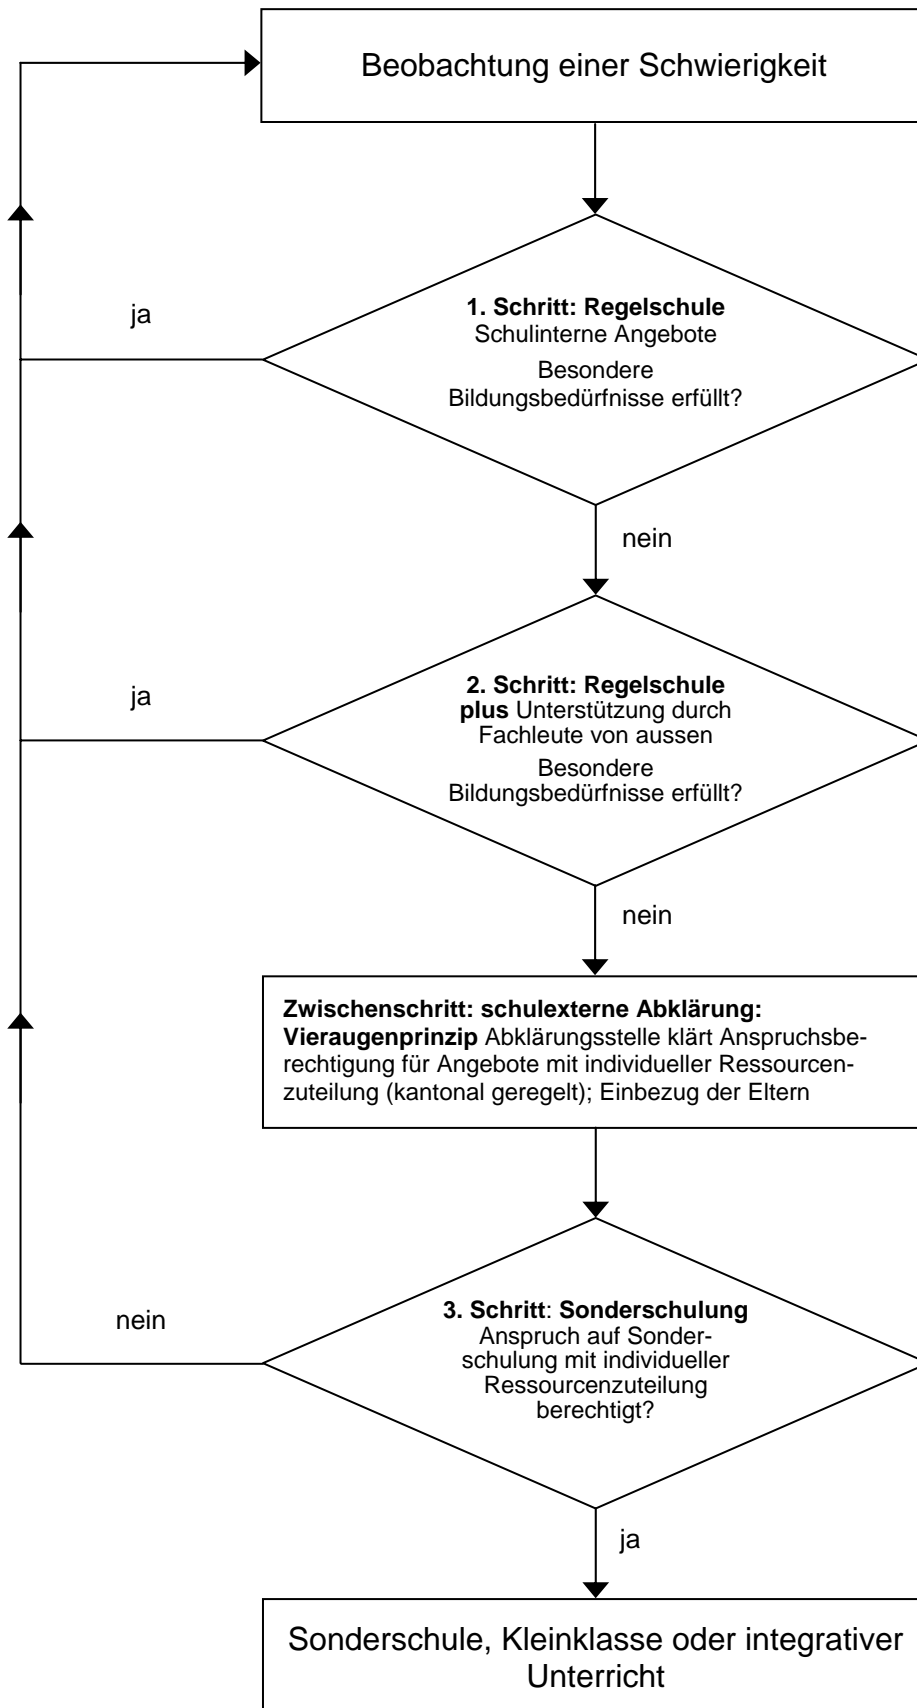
Beobachtung einer Schwierigkeit

ja

1. Schritt: Regelschule
Schulinterne Angebote
Besondere Bildungsbedürfnisse erfüllt?

nein

ja

2. Schritt: Regelschule plus Unterstützung durch Fachleute von aussen
Besondere Bildungsbedürfnisse erfüllt?

nein

Zwischenschritt: schulexterne Abklärung: Vieraugenprinzip Abklärungsstelle klärt Anspruchsberechtigung für Angebote mit individueller Ressourcenzuteilung (kantonal geregelt); Einbezug der Eltern

nein

3. Schritt: Sonderschulung
Anspruch auf Sonderschulung mit individueller Ressourcenzuteilung berechtigt?

ja

Sonderschule, Kleinklasse oder integrativer Unterricht